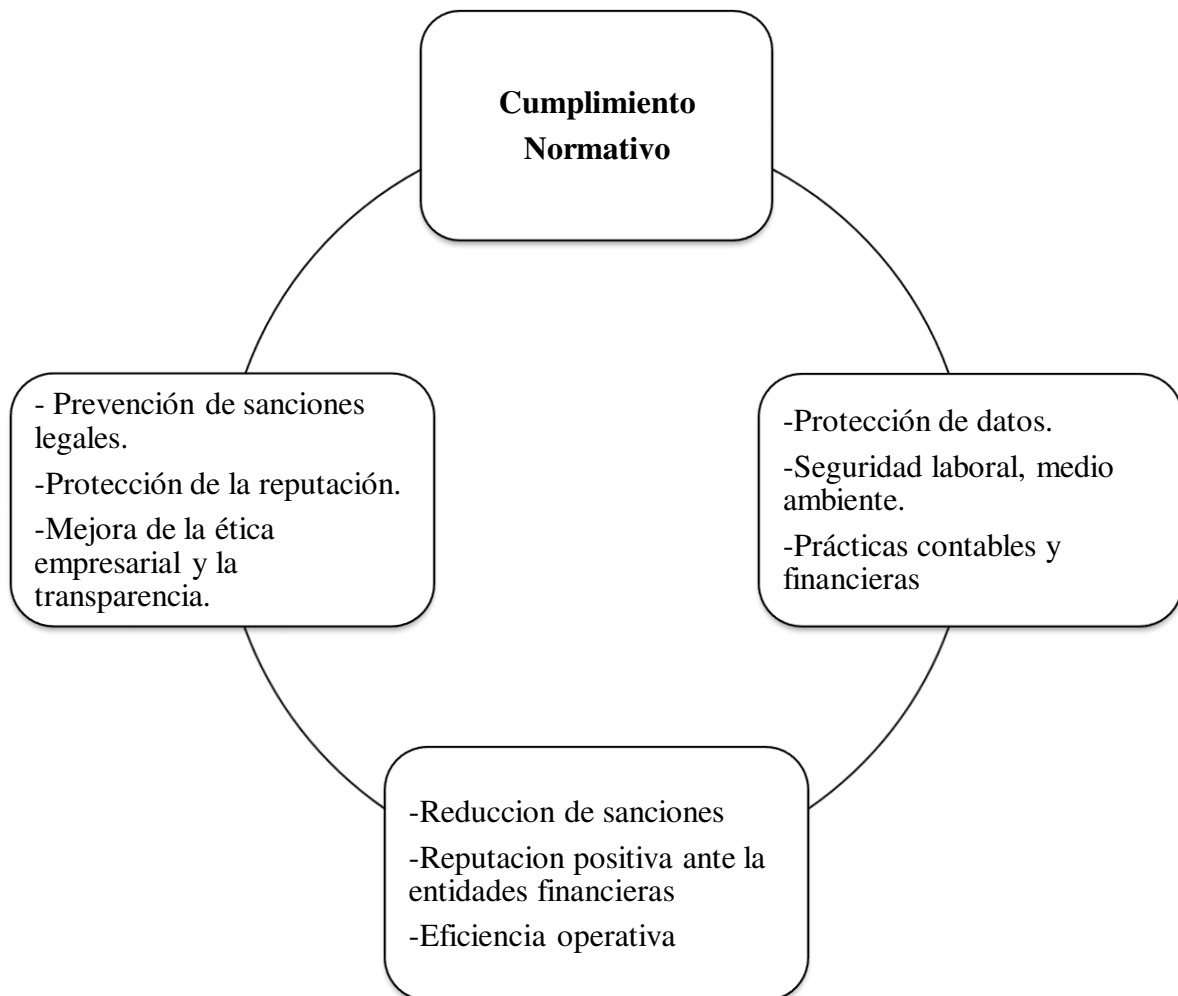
**Cumplimiento Normativo**

-Protección de datos.

-Seguridad laboral, medio ambiente.

-Prácticas contables y financieras

-Reduccion de sanciones

-Reputacion positiva ante la entidades financieras

-Eficiencia operativa

- Prevención de sanciones legales.

-Protección de la reputación.

-Mejora de la ética empresarial y la transparencia.